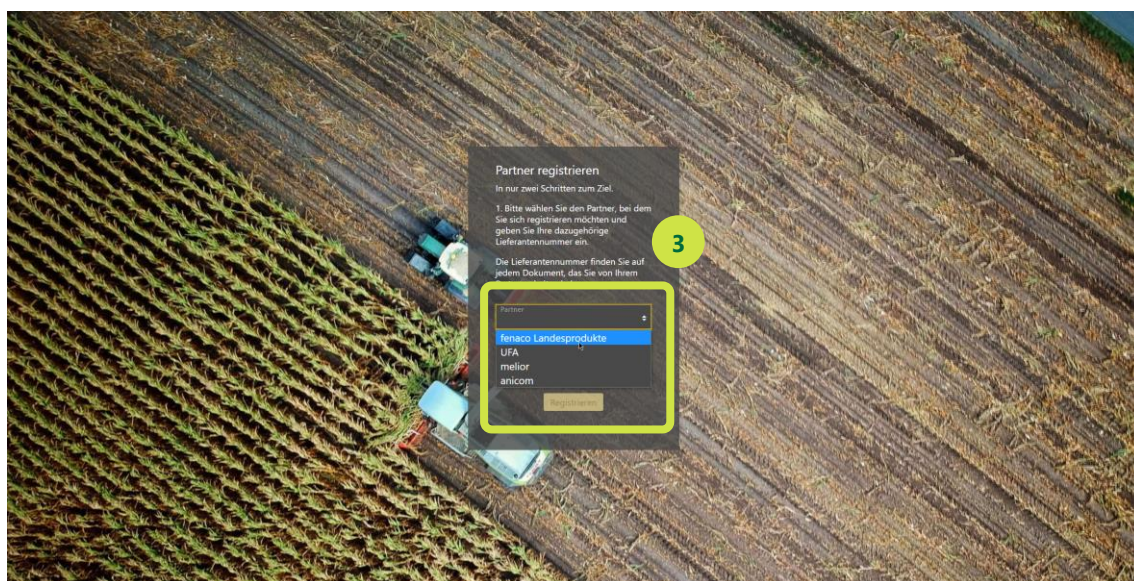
Partner registrieren

In nur zwei Schritten zum Ziel.

1. Bitte wählen Sie den Partner, bei dem Sie sich registrieren möchten und geben Sie Ihre dazugehörige Lieferantennummer ein.

Die Lieferantennummer finden Sie auf jedem Dokument, das Sie von Ihrem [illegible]

3

Partner

fenaco Landesprodukte
UFA
melior
anicom

Registrieren